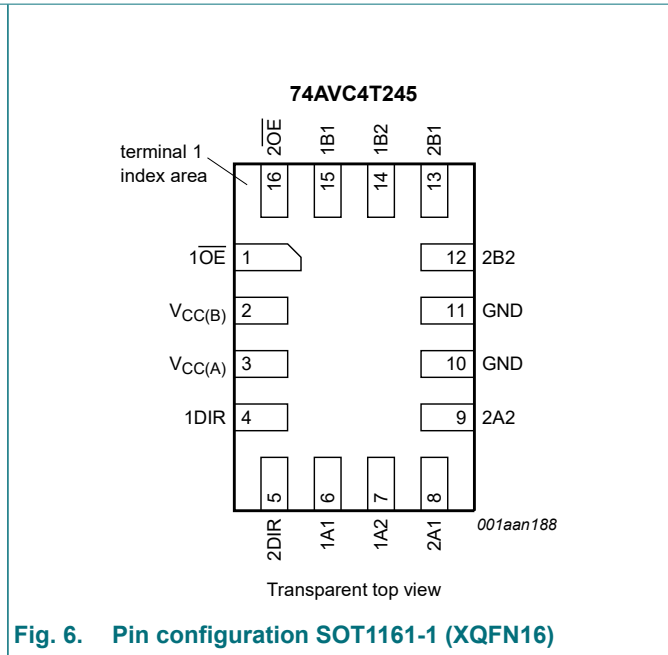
74AVC4T245

terminal 1 index area

$2\overline{OE}$ 1B1 1B2 2B1

16 15 14 13

$1\overline{OE}$ 1

$V_{CC(B)}$ 2

$V_{CC(A)}$ 3

1DIR 4

12 2B2

11 GND

10 GND

9 2A2

5 6 7 8

2DIR 1A1 1A2 2A1

001aan188

Transparent top view

Fig. 6. Pin configuration SOT1161-1 (XQFN16)